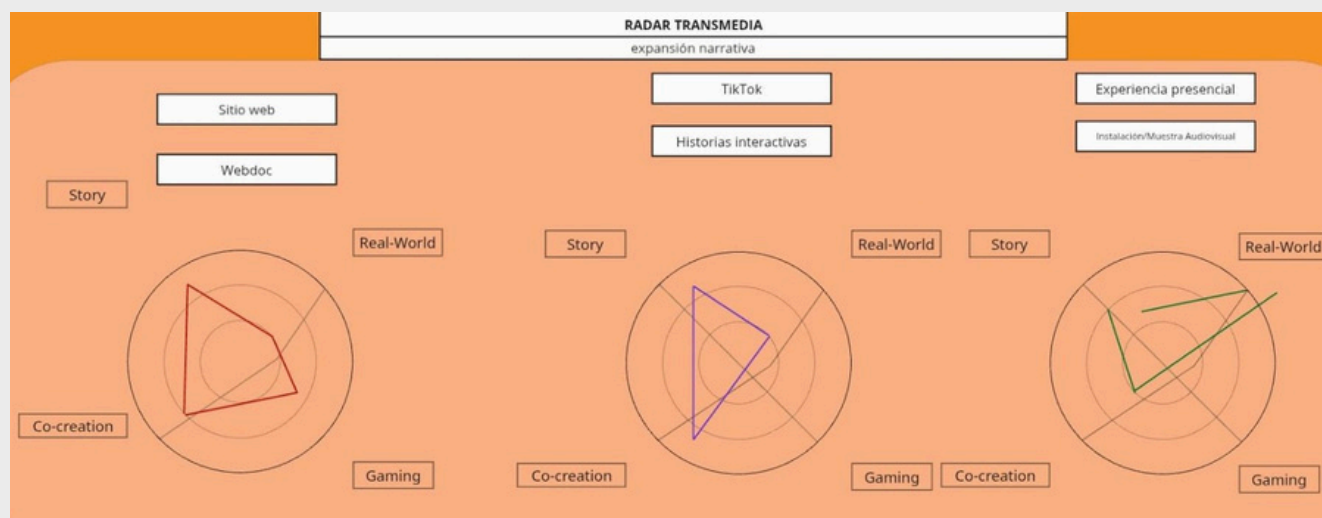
RADAR TRANSMEDIA

expansión narrativa

Sitio web

Webdoc

Story

Real-World

Co-creation

Gaming

TikTok

Historias interactivas

Story

Real-World

Co-creation

Gaming

Experiencia presencial

Instalación/Muestra Audiovisual

Story

Real-World

Co-creation

Gaming